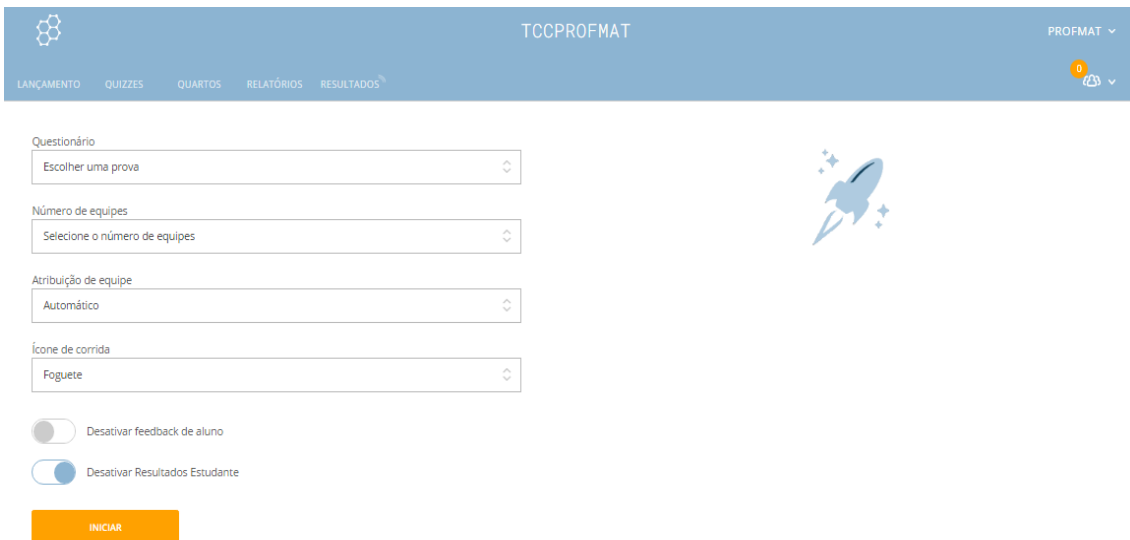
TCCPROFMAT

PROFMAT

LANÇAMENTO QUIZZES QUARTOS RELATÓRIOS RESULTADOS

0

Questionário
Escolher uma prova

Número de equipes
Selecione o número de equipes

Atribuição de equipe
Automático

Ícone de corrida
Foguete

Desativar feedback de aluno

Desativar Resultados Estudante

INICIAR